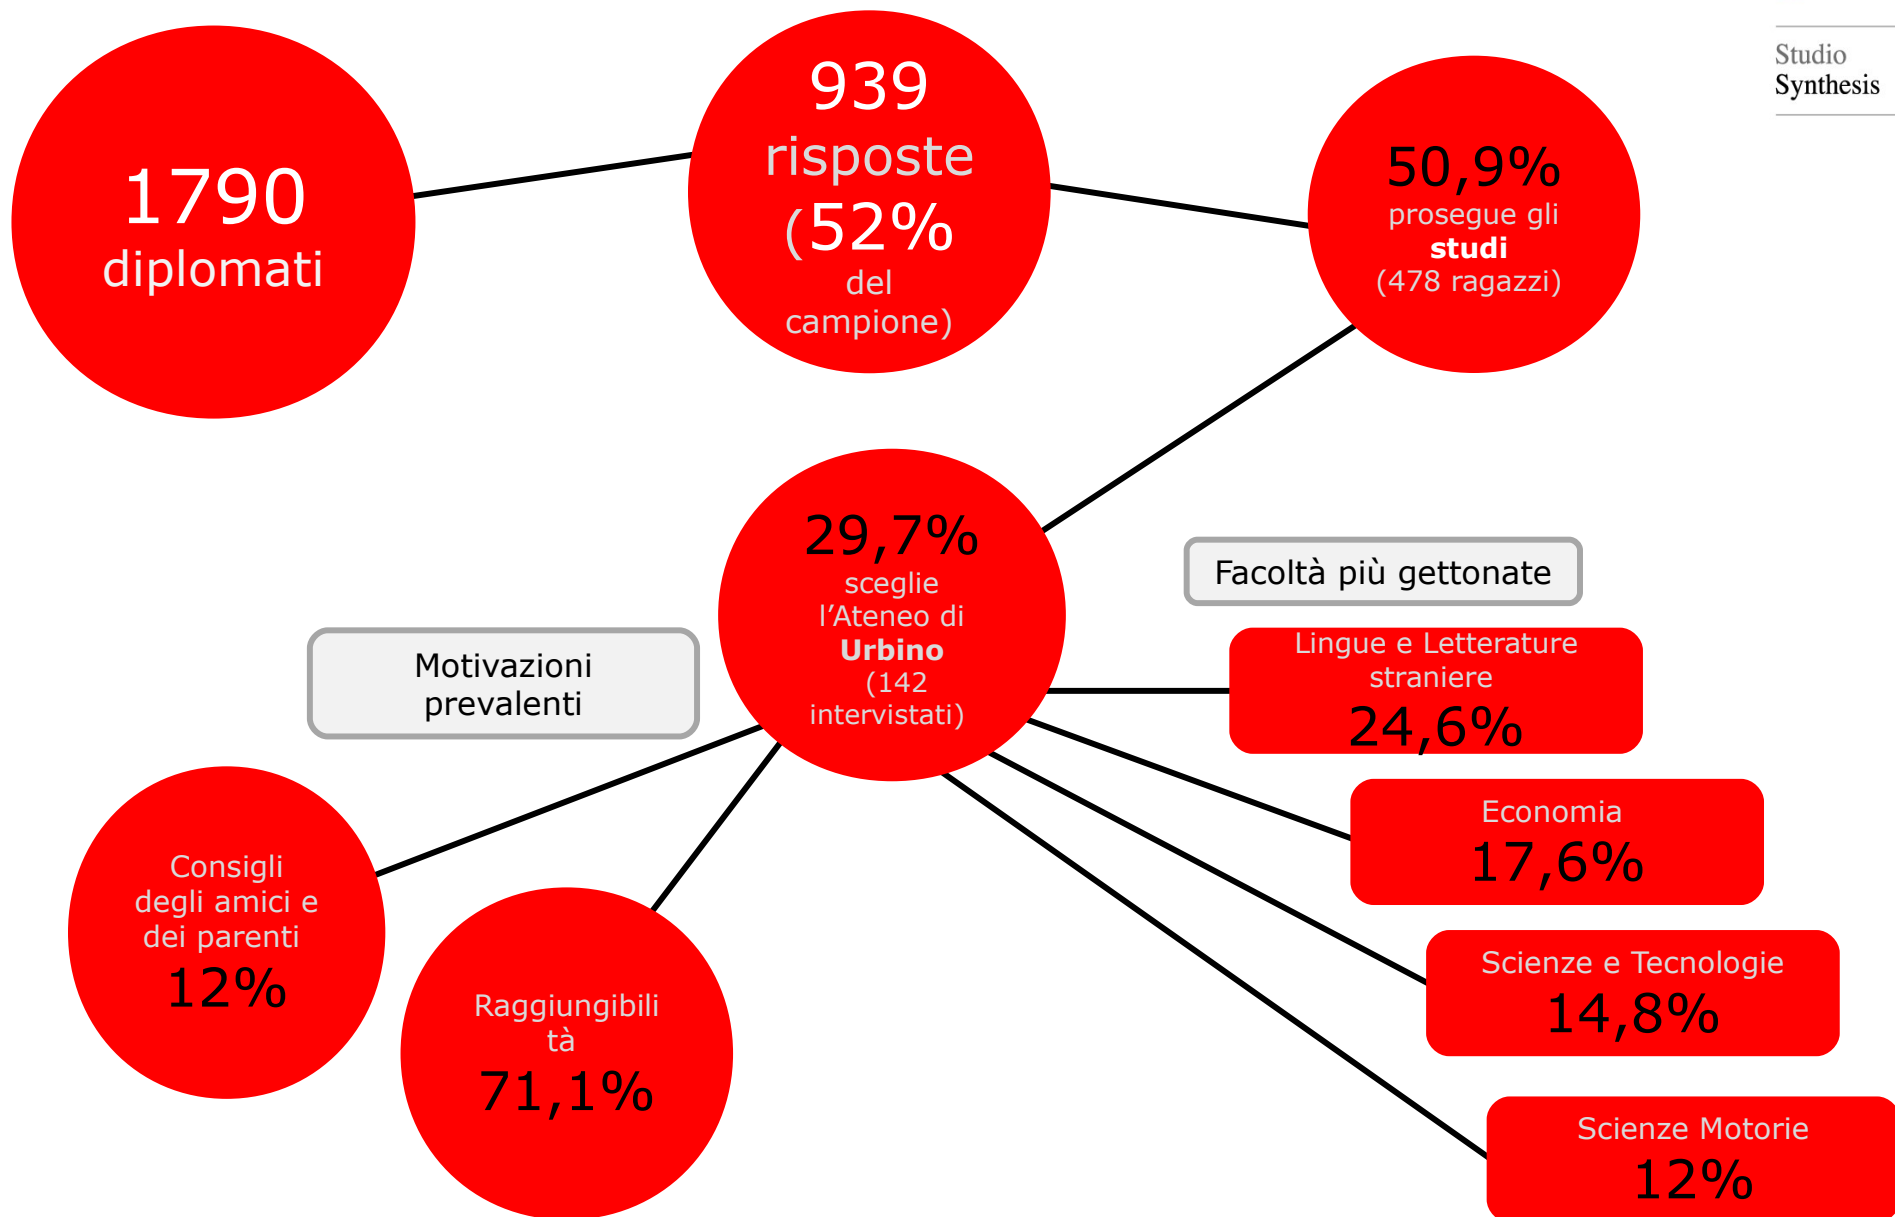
Studio
Synthesis

1790
diplomati

939
risposte
(52%
del
campione)

50,9%
prosegue gli
studi
(478 ragazzi)

29,7%
sceglie
l'Ateneo di
Urbino
(142
intervistati)

Facoltà più gettonate

Motivazioni
prevalenti

Lingue e Letterature straniere
24,6%

Economia
17,6%

Scienze e Tecnologie
14,8%

Scienze Motorie
12%

Consigli
degli amici e
dei parenti
12%

Raggiungibilità
71,1%